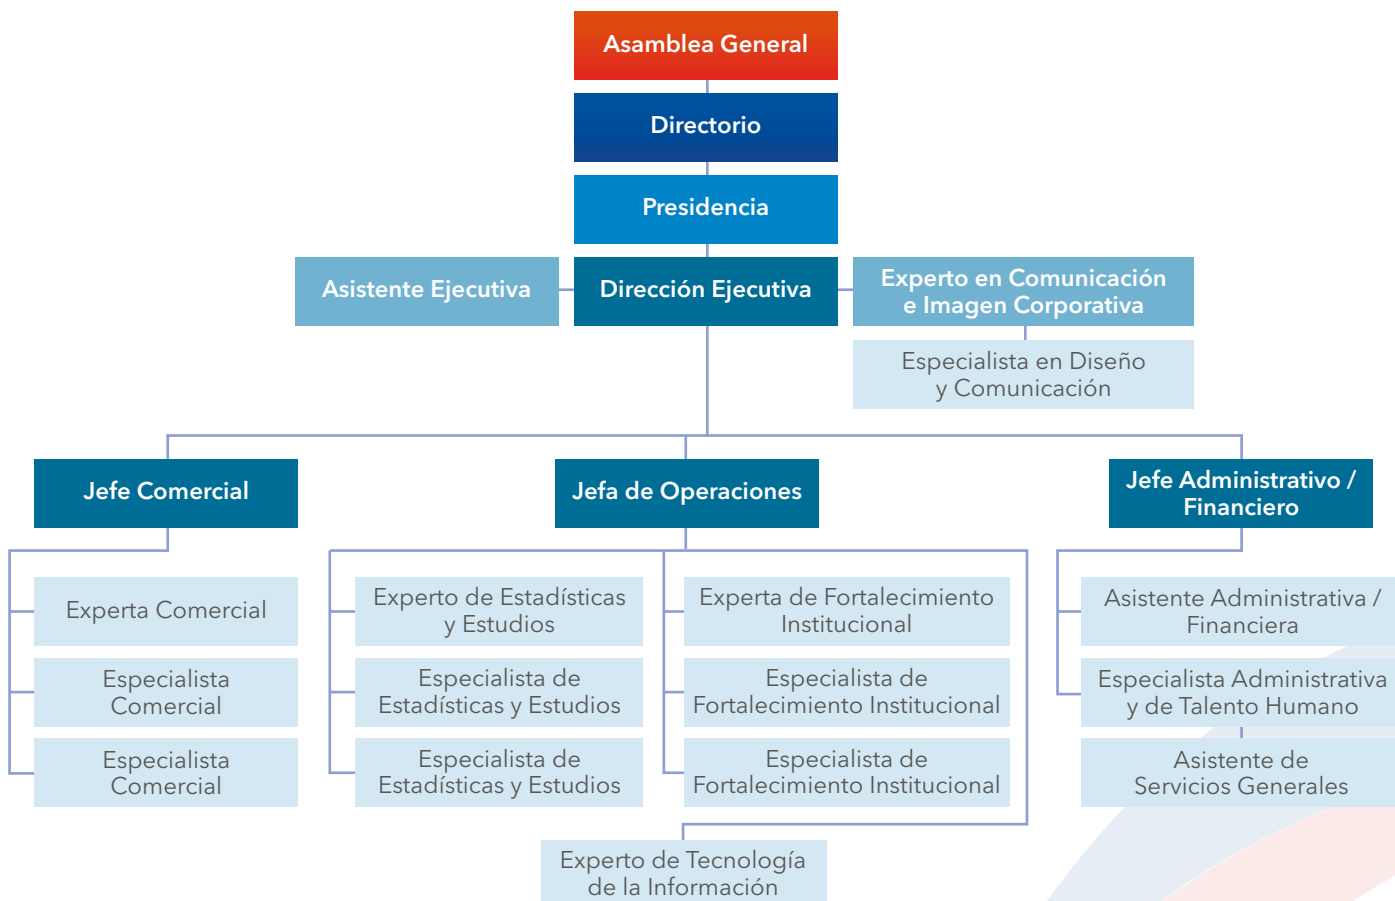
Asamblea General

Directorio

Presidencia

Asistente Ejecutiva

Dirección Ejecutiva

Experto en Comunicación e Imagen Corporativa

Especialista en Diseño y Comunicación

Jefe Comercial

Jefa de Operaciones

Jefe Administrativo / Financiero

Experta Comercial

Especialista Comercial

Especialista Comercial

Experto de Estadísticas y Estudios

Especialista de Estadísticas y Estudios

Especialista de Estadísticas y Estudios

Experta de Fortalecimiento Institucional

Especialista de Fortalecimiento Institucional

Especialista de Fortalecimiento Institucional

Asistente Administrativa / Financiera

Especialista Administrativa y de Talento Humano

Asistente de Servicios Generales

Experto de Tecnología de la Información